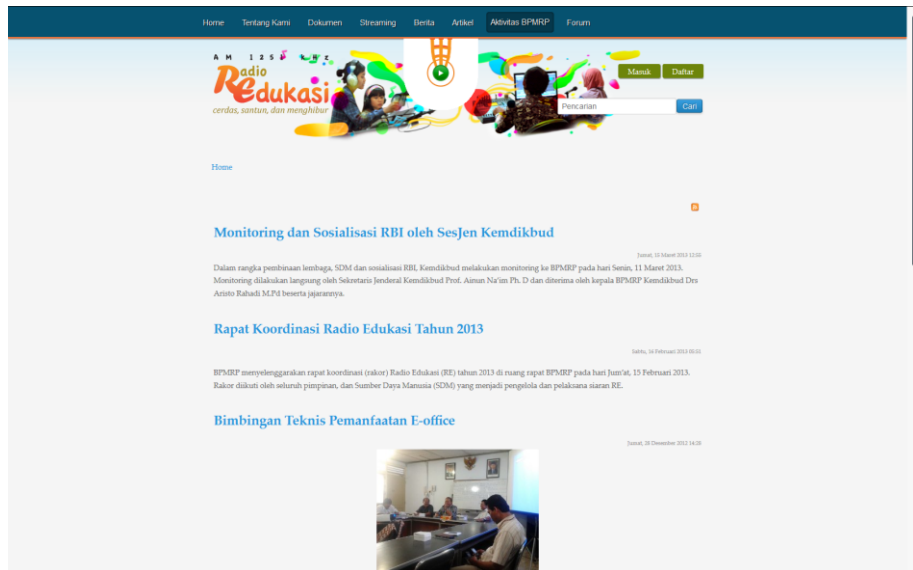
Home Tentang Kami Dokumen Streaming Berita Artikel Aktivitas BPMRP Forum

AM 1251 kHz
Radio Edukasi
cerdas, santun, dan menghibur

Masuk Daftar

Pencarian Cari

Home

Monitoring dan Sosialisasi RBI oleh SesJen Kemdikbud

Jumat, 15 Maret 2013 13:55

Dalam rangka pembinaan lembaga, SDM dan sosialisasi RBI, Kemdikbud melakukan monitoring ke BPMRP pada hari Senin, 11 Maret 2013. Monitoring dilakukan langsung oleh Sekretaris Jenderal Kemdikbud Prof. Ainun Na'im Ph. D dan diterima oleh kepala BPMRP Kemdikbud Drs Aristo Rahadi M.Pd beserta jajarannya.

Rapat Koordinasi Radio Edukasi Tahun 2013

Sabtu, 16 Februari 2013 00:51

BPMRP menyelenggarakan rapat koordinasi (rakor) Radio Edukasi (RE) tahun 2013 di ruang rapat BPMRP pada hari Jum'at, 15 Februari 2013. Rakor diikuti oleh seluruh pimpinan, dan Sumber Daya Manusia (SDM) yang menjadi pengelola dan pelaksana siaran RE.

Bimbingan Teknis Pemanfaatan E-office

Jumat, 28 Desember 2012 14:26